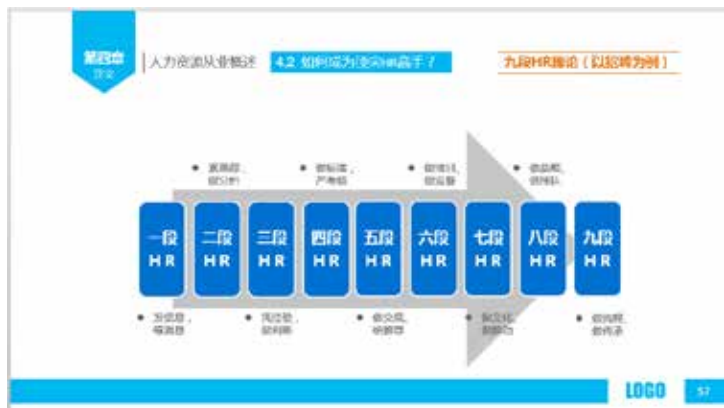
第四章
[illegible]

人力资源从业概述

4.2 如何成为顶尖HR高手？

九段HR理论（以招聘为例）

• 发需求，
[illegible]

• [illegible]，
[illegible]

• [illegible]，
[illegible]

• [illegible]，
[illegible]

| 一段 HR | 二段 HR | 三段 HR | 四段 HR | 五段 HR | 六段 HR | 七段 HR | 八段 HR | 九段 HR |
|---|---|---|---|---|---|---|---|---|

• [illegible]，
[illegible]

• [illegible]，
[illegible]

• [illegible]，
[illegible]

• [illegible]，
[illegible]

• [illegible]，
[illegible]

LOGO

57